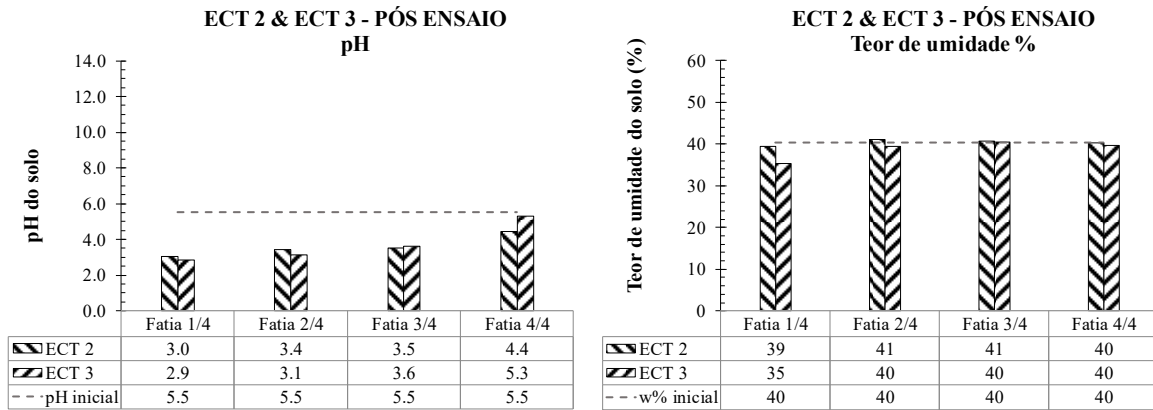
ECT 2 & ECT 3 - PÓS ENSAIO
pH

pH do solo

14.0
12.0
10.0
8.0
6.0
4.0
2.0
0.0

| | Fatia 1/4 | Fatia 2/4 | Fatia 3/4 | Fatia 4/4 |
|---|---|---|---|---|
| ECT 2 | 3.0 | 3.4 | 3.5 | 4.4 |
| ECT 3 | 2.9 | 3.1 | 3.6 | 5.3 |
| pH inicial | 5.5 | 5.5 | 5.5 | 5.5 |

ECT 2 & ECT 3 - PÓS ENSAIO
Teor de umidade %

Teor de umidade do solo (%)

60
50
40
30
20
10
0

| | Fatia 1/4 | Fatia 2/4 | Fatia 3/4 | Fatia 4/4 |
|---|---|---|---|---|
| ECT 2 | 39 | 41 | 41 | 40 |
| ECT 3 | 35 | 40 | 40 | 40 |
| w% inicial | 40 | 40 | 40 | 40 |